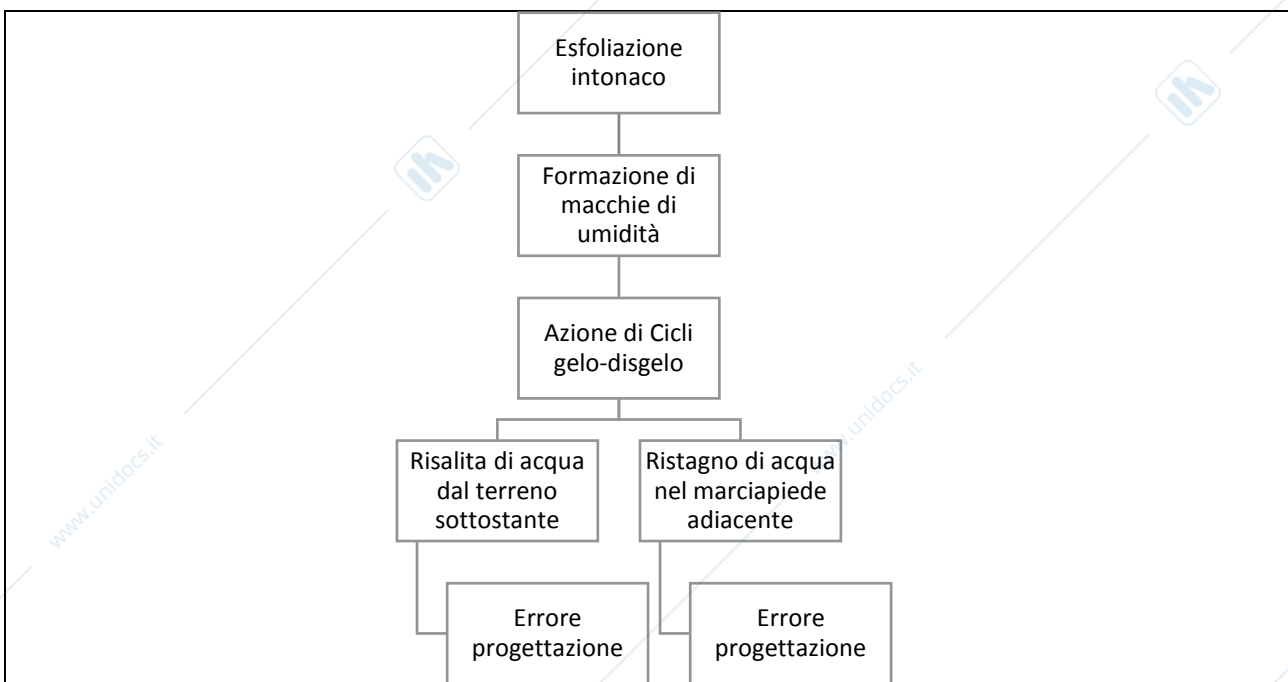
Esfoliazione intonaco

Formazione di macchie di umidità

Azione di Cicli gelo-disgelo

Risalita di acqua dal terreno sottostante

Ristagno di acqua nel marciapiede adiacente

Errore progettazione

Errore progettazione

www.unidocs.it

www.unidocs.it

www.unidocs.it

www.unidocs.it